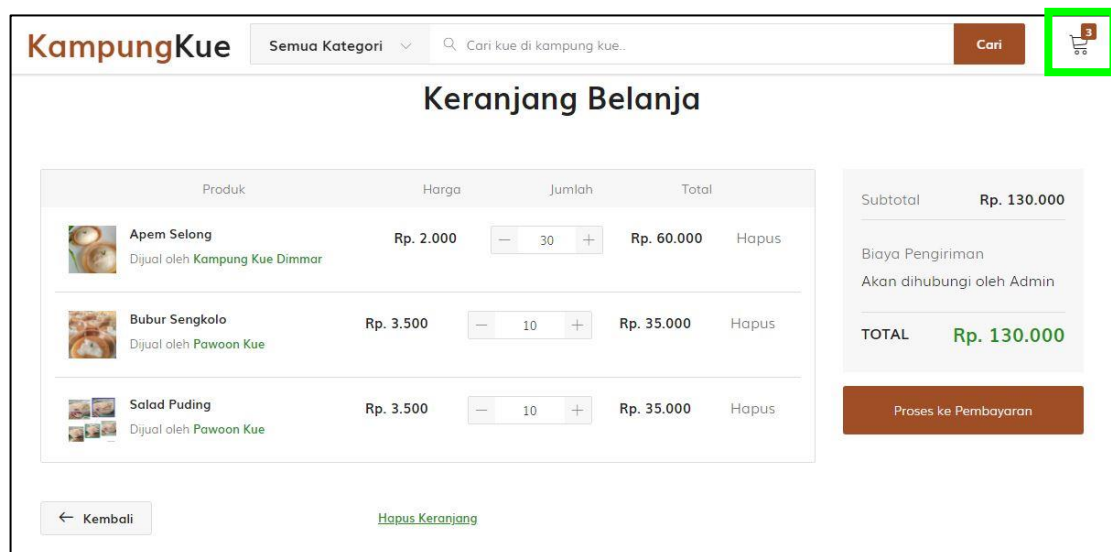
KampungKue

Semua Kategori

Cari kue di kampung kue..

Cari

3

Keranjang Belanja

| Produk | Harga | Jumlah | Total | |
|---|---|---|---|---|
| Apem Selong Dijual oleh Kampung Kue Dimmar | Rp. 2.000 | — 30 + | Rp. 60.000 | Hapus |
| Bubur Sengkolo Dijual oleh Pawoon Kue | Rp. 3.500 | — 10 + | Rp. 35.000 | Hapus |
| Salad Puding Dijual oleh Pawoon Kue | Rp. 3.500 | — 10 + | Rp. 35.000 | Hapus |

Subtotal Rp. 130.000

Biaya Pengiriman

Akan dihubungi oleh Admin

TOTAL Rp. 130.000

Proses ke Pembayaran

← Kembali

Hapus Keranjang